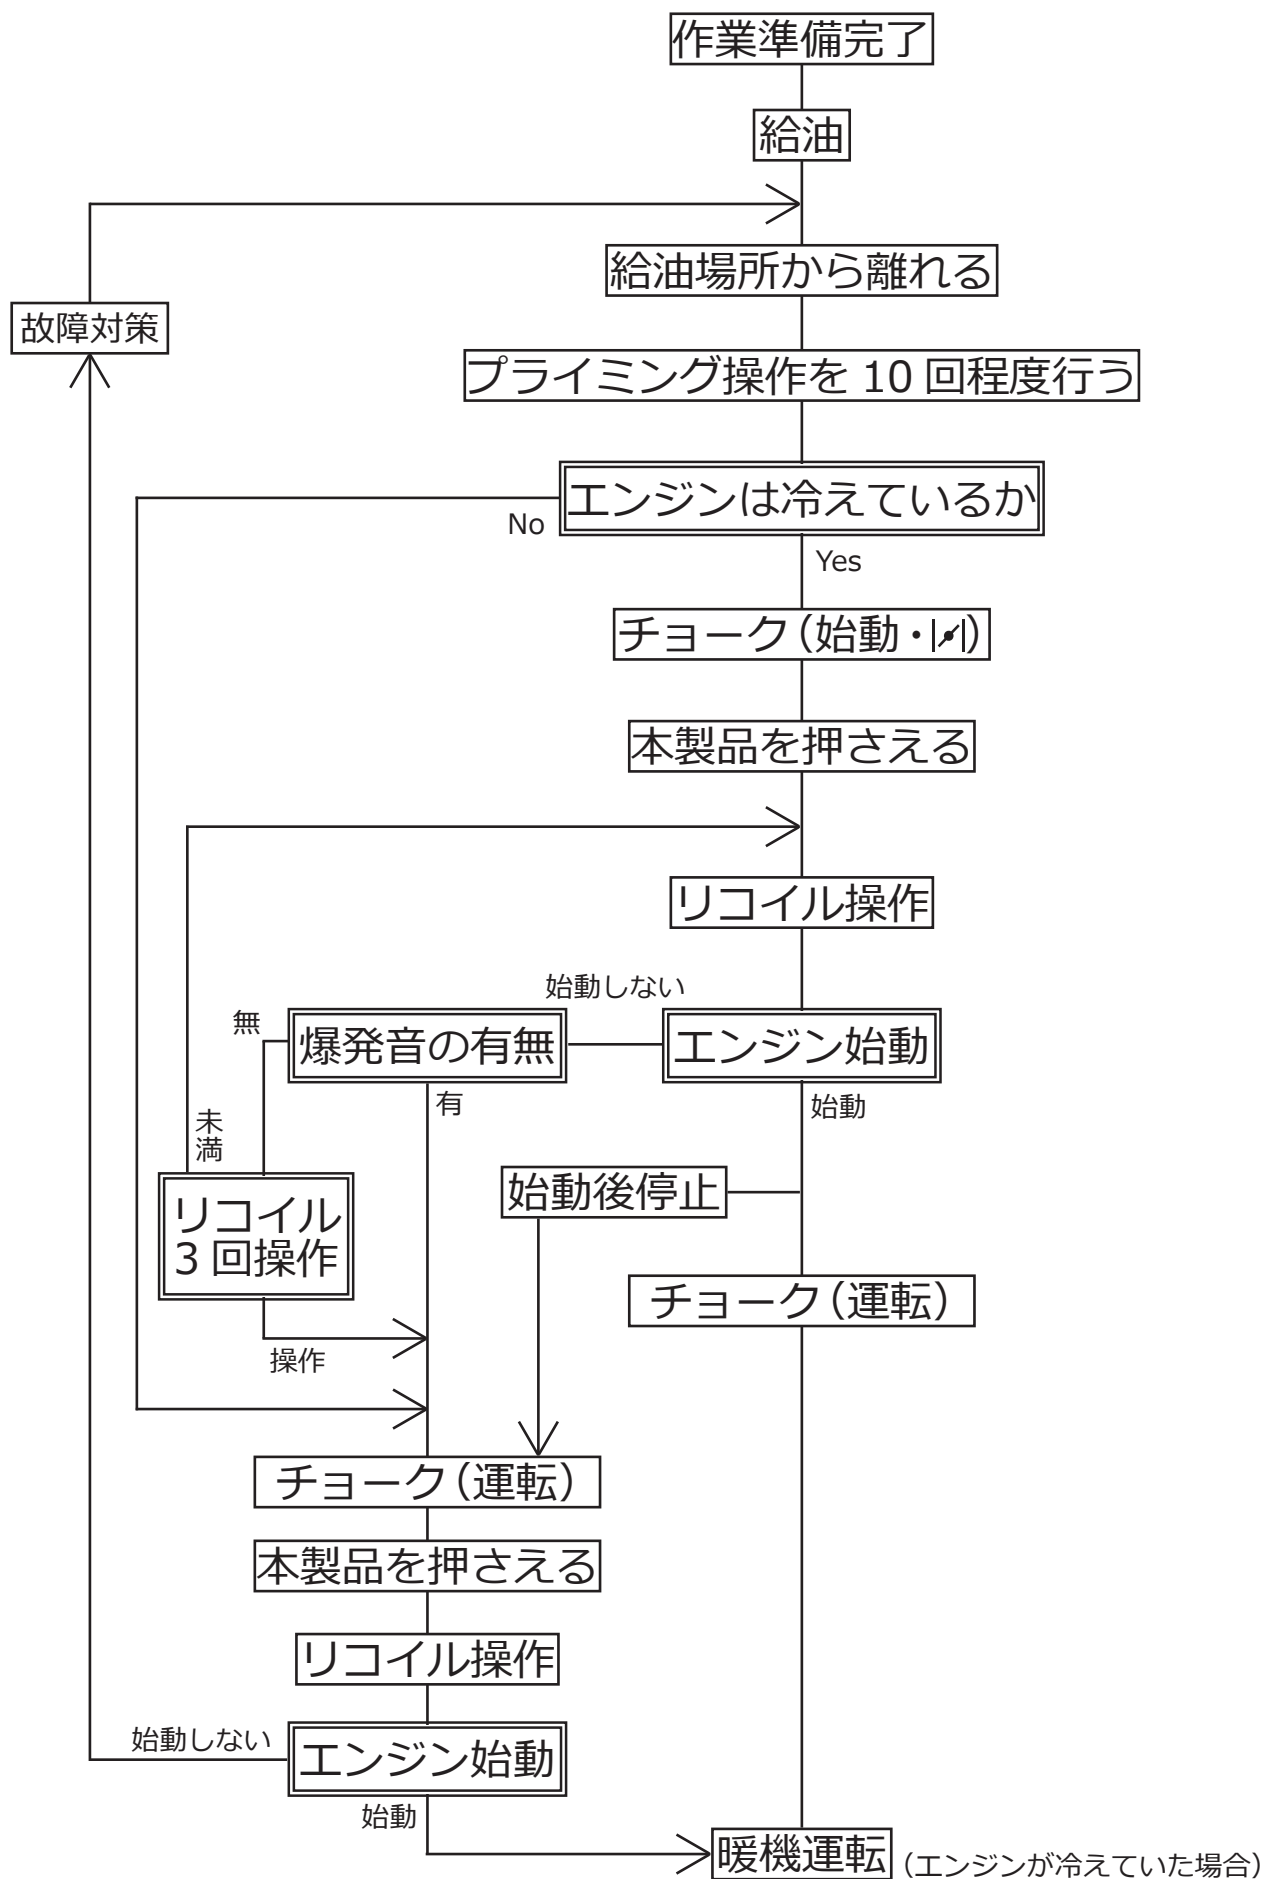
作業準備完了

給油

給油場所から離れる

故障対策

プライミング操作を 10 回程度行う

エンジンは冷えているか

No

Yes

チョーク（始動・|⁄|）

本製品を押さえる

リコイル操作

始動しない

無

爆発音の有無

エンジン始動

有

始動

未満

リコイル
3 回操作

始動後停止

チョーク（運転）

操作

チョーク（運転）

本製品を押さえる

リコイル操作

始動しない

エンジン始動

始動

暖機運転（エンジンが冷えていた場合）